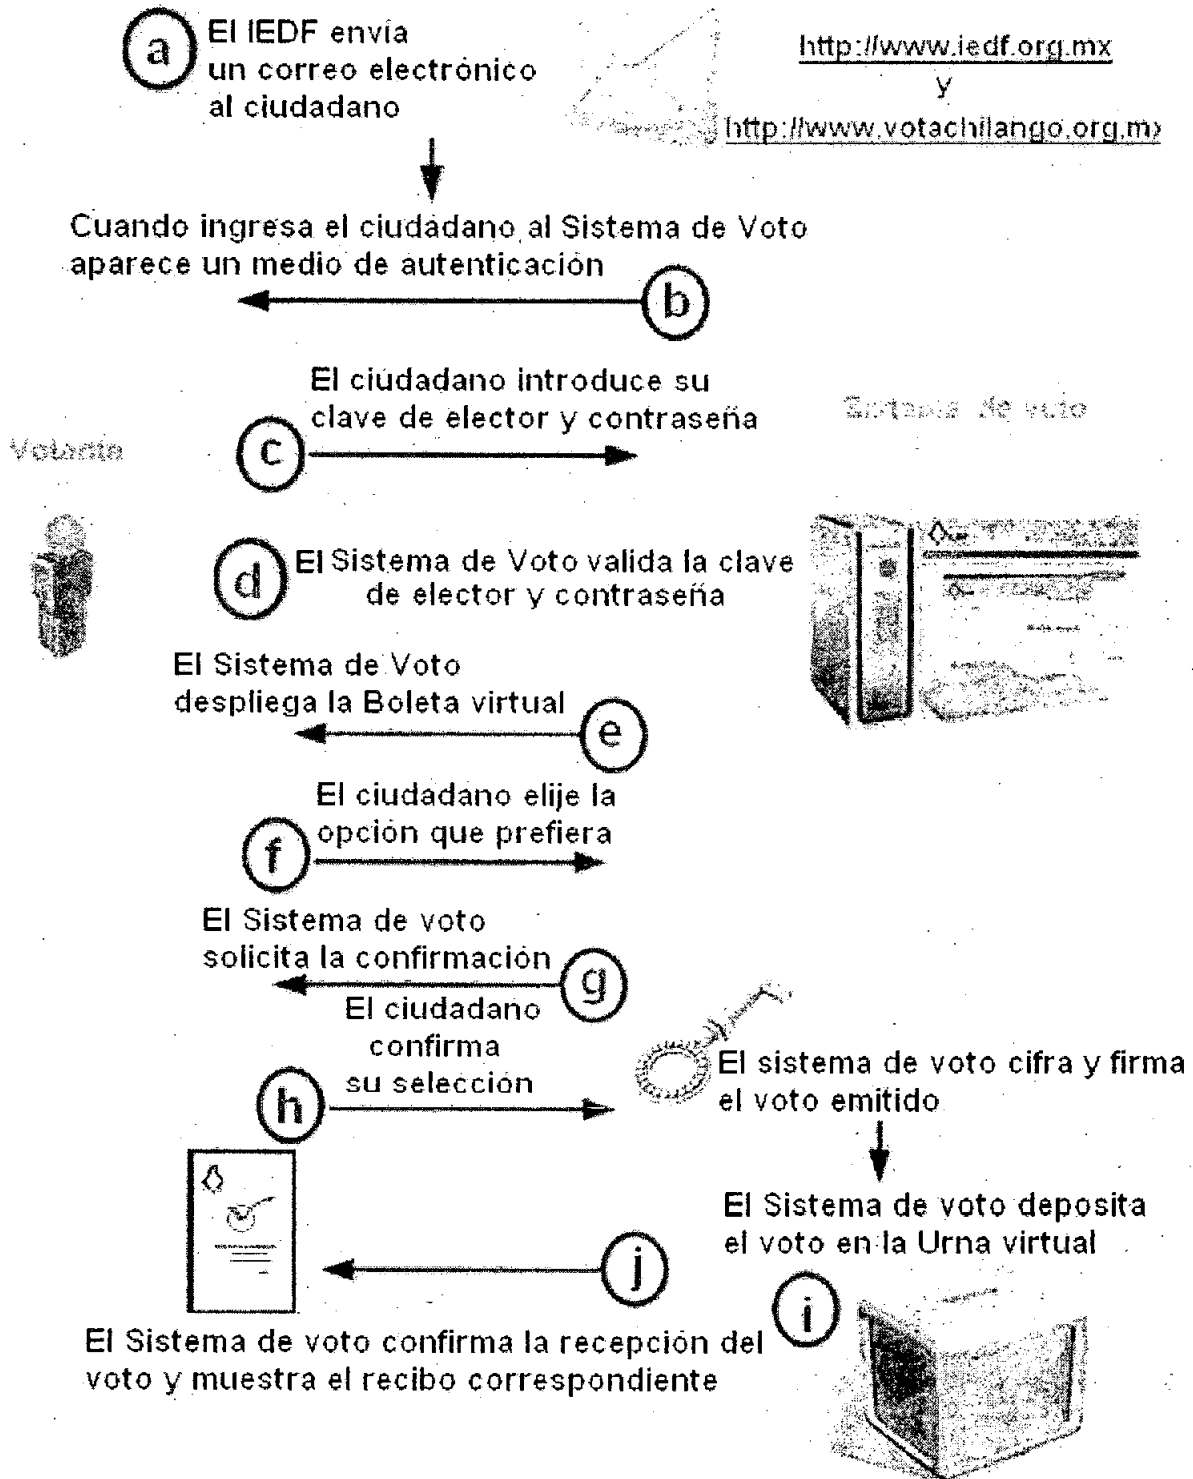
a El IEDF envía un correo electrónico al ciudadano

http://www.iedf.org.mx
y
http://www.votachilango.org.m›

Cuando ingresa el ciudadano al Sistema de Voto aparece un medio de autenticación

b

El ciudadano introduce su clave de elector y contraseña

Sistema de voto

Votante

c

d El Sistema de Voto valida la clave de elector y contraseña

El Sistema de Voto despliega la Boleta virtual

e

El ciudadano elije la opción que prefiera

f

El Sistema de voto solicita la confirmación

g

El ciudadano confirma su selección

h

El sistema de voto cifra y firma el voto emitido

El Sistema de voto deposita el voto en la Urna virtual

j

i

El Sistema de voto confirma la recepción del voto y muestra el recibo correspondiente